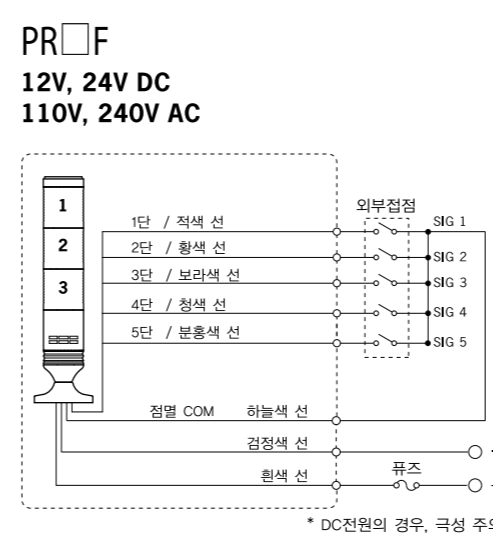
PR□F
12V, 24V DC
110V, 240V AC

1
2
3

1단 / 적색 선
2단 / 황색 선
3단 / 보라색 선
4단 / 청색 선
5단 / 분홍색 선
외부접점
SIG 1
SIG 2
SIG 3
SIG 4
SIG 5
점멸 COM 하늘색 선
검정색 선
흰색 선
퓨즈
* DC전원의 경우, 극성 주의